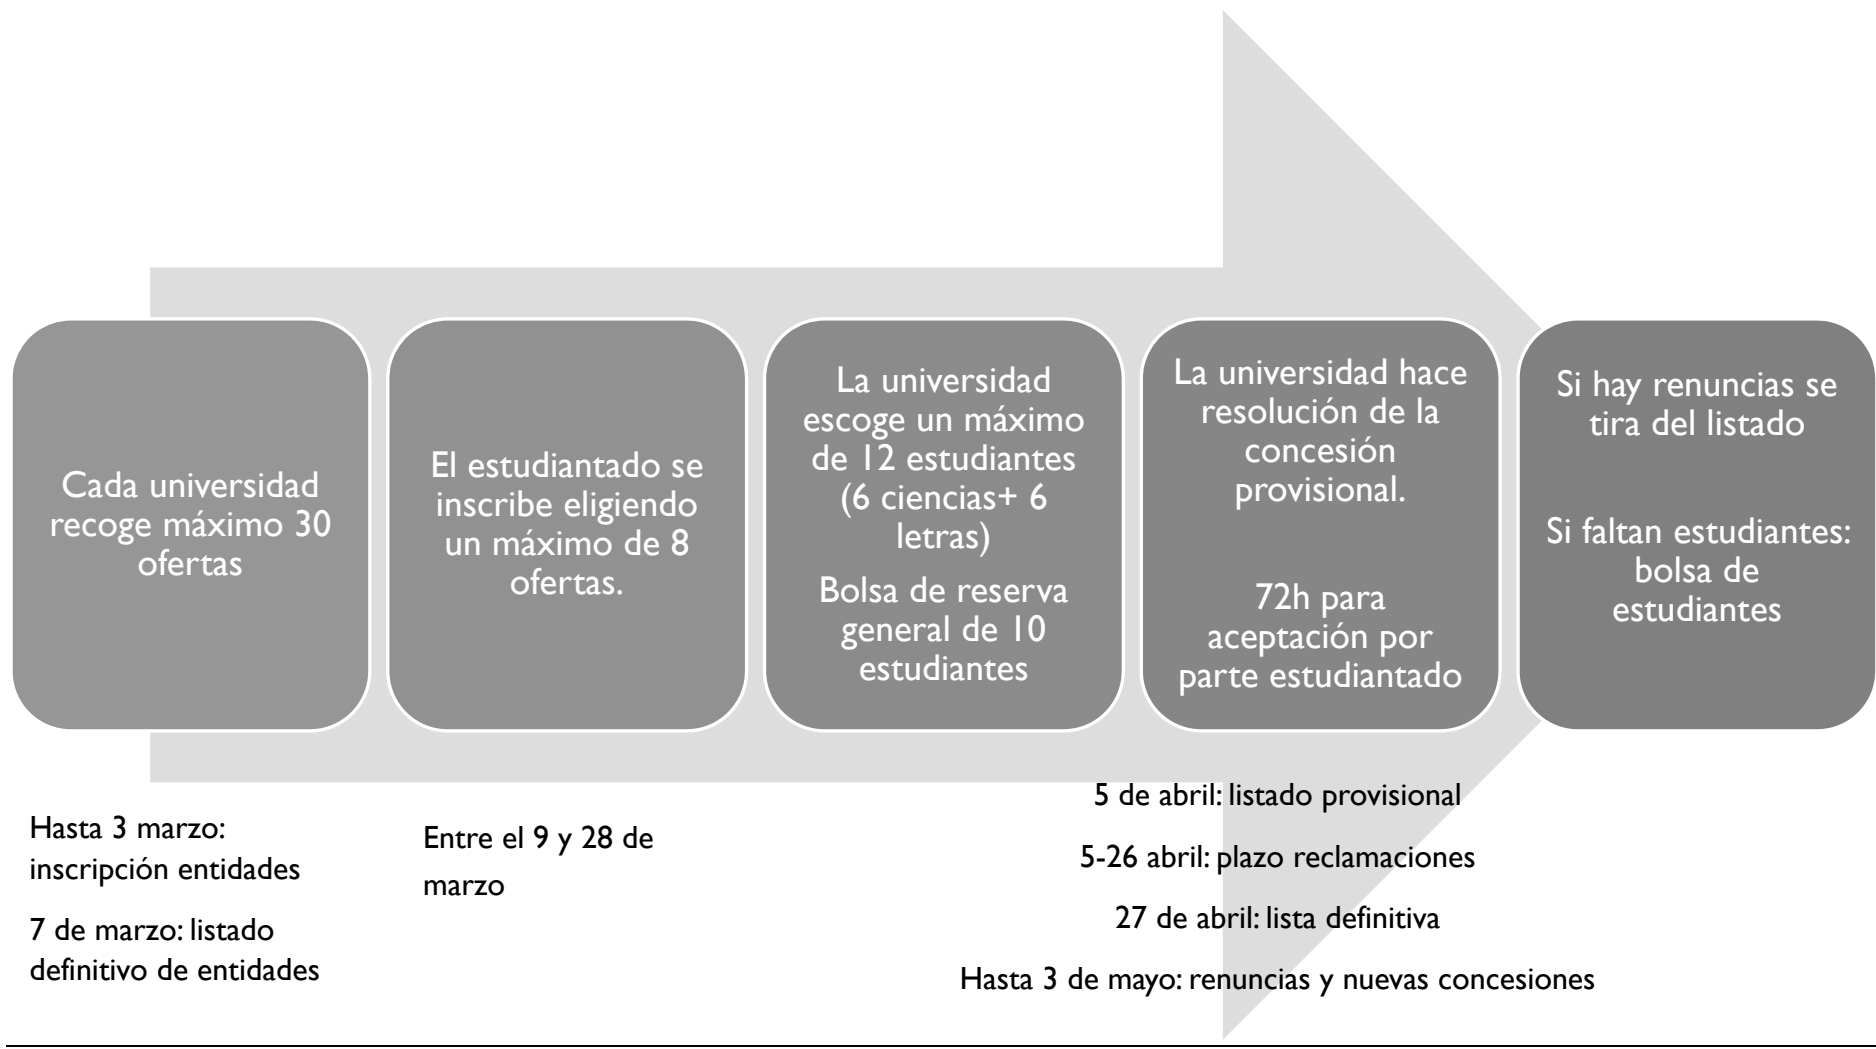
Cada universidad recoge máximo 30 ofertas

El estudiantado se inscribe eligiendo un máximo de 8 ofertas.

La universidad escoge un máximo de 12 estudiantes (6 ciencias+ 6 letras)

Bolsa de reserva general de 10 estudiantes

La universidad hace resolución de la concesión provisional.

72h para aceptación por parte estudiantado

Si hay renuncias se tira del listado

Si faltan estudiantes: bolsa de estudiantes

Hasta 3 marzo: inscripción entidades

7 de marzo: listado definitivo de entidades

Entre el 9 y 28 de marzo

5 de abril: listado provisional

5-26 abril: plazo reclamaciones

27 de abril: lista definitiva

Hasta 3 de mayo: renuncias y nuevas concesiones